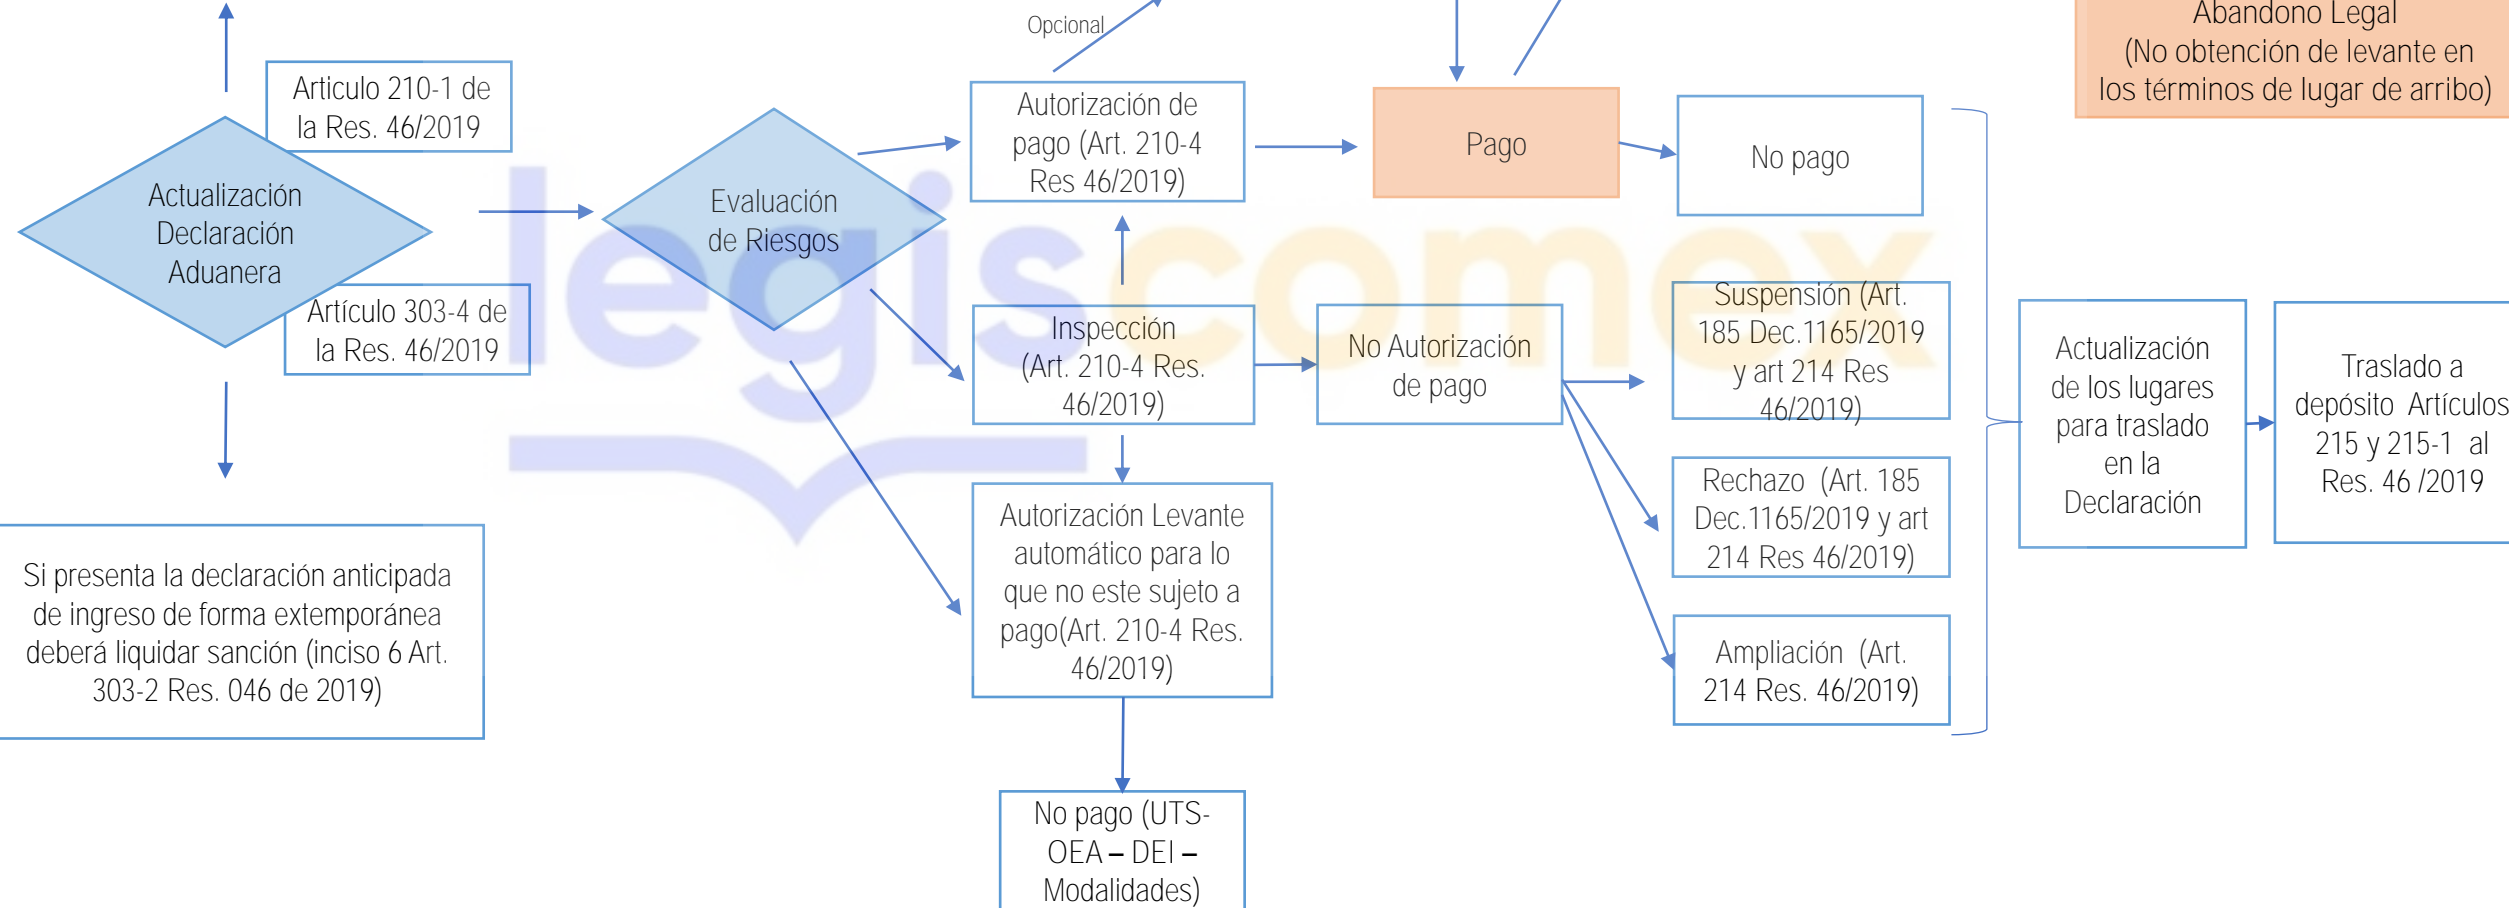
Opcional

Abandono Legal
(No obtención de levante en los términos de lugar de arribo)

Articulo 210-1 de la Res. 46/2019

Actualización Declaración Aduanera

Artículo 303-4 de la Res. 46/2019

Evaluación de Riesgos

Autorización de pago (Art. 210-4 Res 46/2019)

Pago

No pago

Inspección (Art. 210-4 Res. 46/2019)

No Autorización de pago

Suspensión (Art. 185 Dec.1165/2019 y art 214 Res 46/2019)

Rechazo (Art. 185 Dec.1165/2019 y art 214 Res 46/2019)

Ampliación (Art. 214 Res. 46/2019)

Actualización de los lugares para traslado en la Declaración

Traslado a depósito Artículos 215 y 215-1 al Res. 46 /2019

Autorización Levante automático para lo que no este sujeto a pago(Art. 210-4 Res. 46/2019)

Si presenta la declaración anticipada de ingreso de forma extemporánea deberá liquidar sanción (inciso 6 Art. 303-2 Res. 046 de 2019)

No pago (UTS- OEA – DEI – Modalidades)

legiscomex